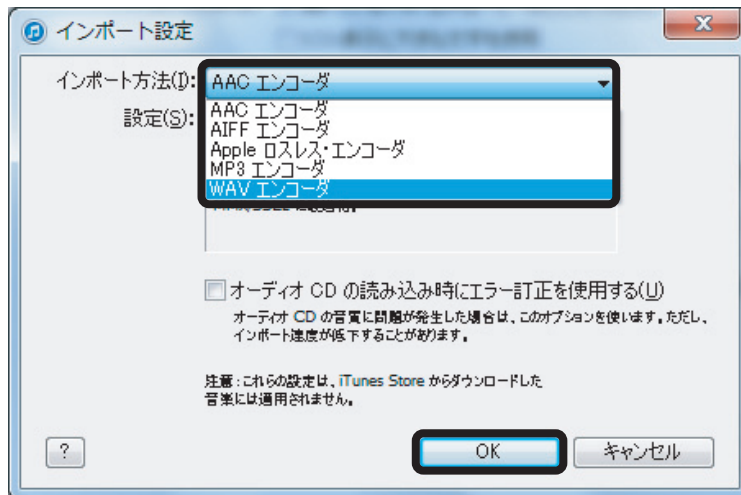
インポート設定

インポート方法(I): AAC エンコーダ

設定(S):

AAC エンコーダ
AIFF エンコーダ
Apple ロスレス・エンコーダ
MP3 エンコーダ
WAV エンコーダ

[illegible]

オーディオ CD の読み込み時にエラー訂正を使用する(U)

オーディオ CD の音質に問題が発生した場合は、このオプションを使います。ただし、インポート速度が低下することがあります。

注意：これらの設定は、iTunes Store からダウンロードした音楽には適用されません。

?

OK

キャンセル